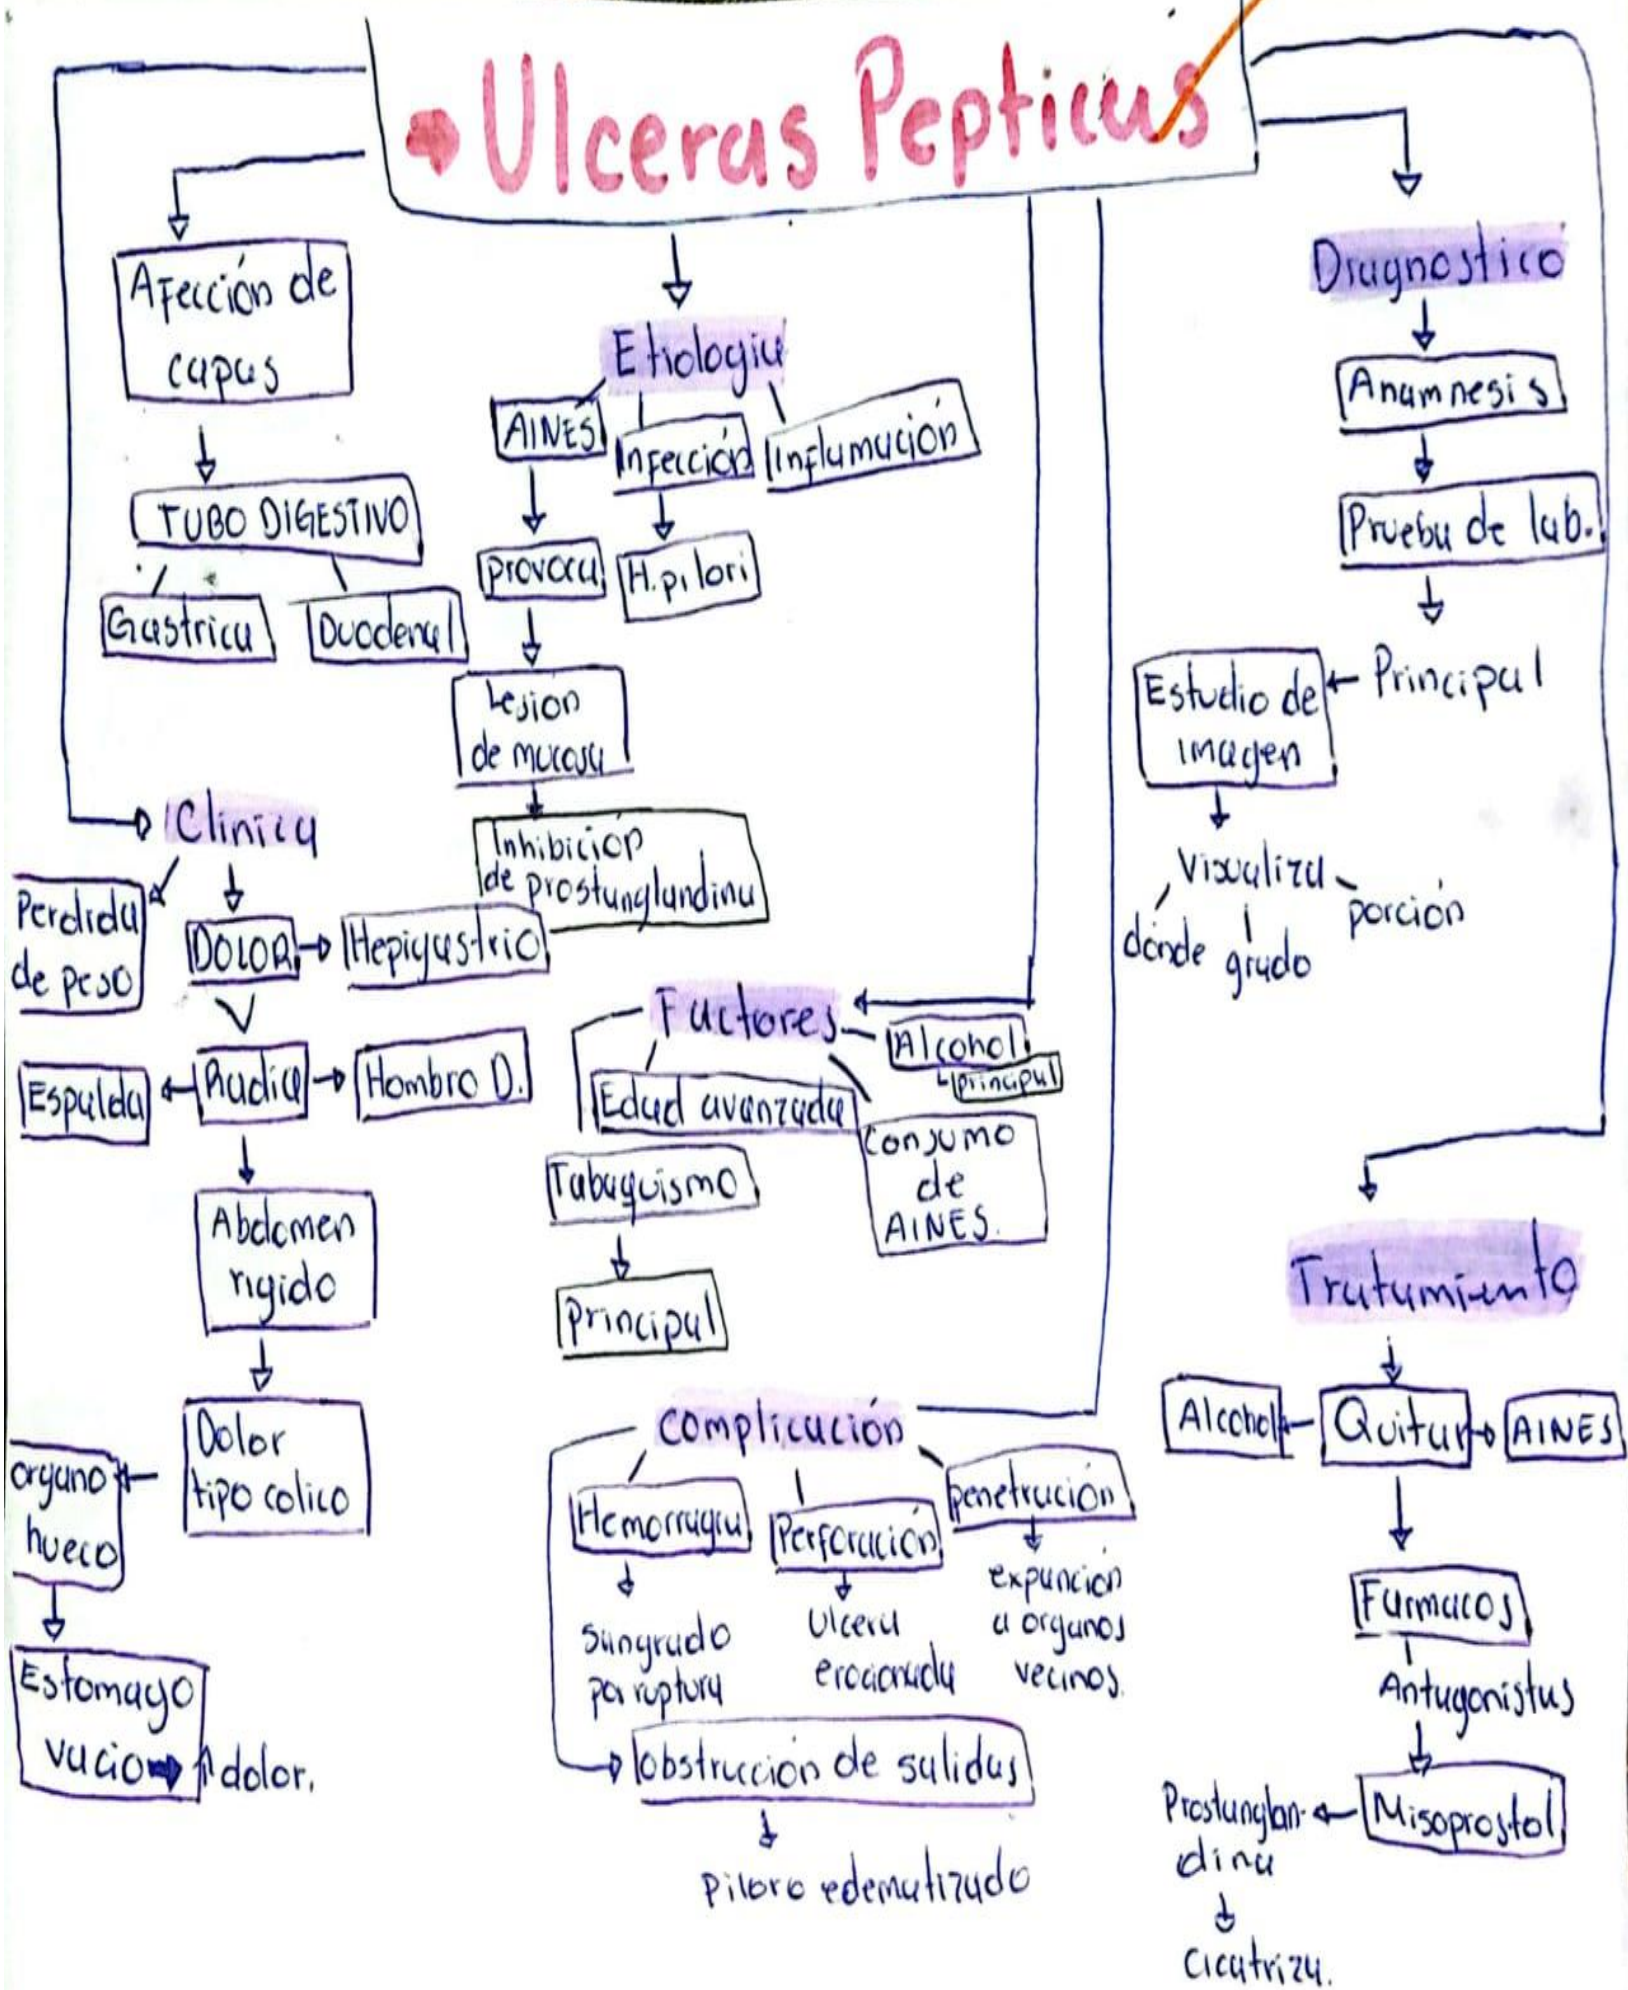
Ulceras Pepticas

Afección de capas

TUBO DIGESTIVO

Gastrica

Duodenal

Etiologia

AINES

Infección

Inflamación

provoca

H. pilori

lesion de mucosa

Inhibicion de prostanglandina

Clinica

Perdida de peso

DOLOR

Hepigastrio

Irradia

Espalda

Hombro D.

Abdomen rigido

Dolor tipo colico

organo hueco

Estomago vacio → ↑dolor.

Factores

Alcohol

principal

Edad avanzada

Consumo de AINES

Tabaquismo

Principal

complicación

Hemorragia

sangrado por ruptura

Perforación

Ulcera erosionada

penetración

expansion a organos vecinos.

obstruccion de salidas

Piloro edematizado

Diagnostico

Anamnesis

Prueba de lab.

Principal

Estudio de imagen

Visualiza

donde

grado

porción

Tratamiento

Alcohol

Quitar

AINES

Farmacos

Antagonistas

Misoprostol

Prostanglandina

cicatriza.